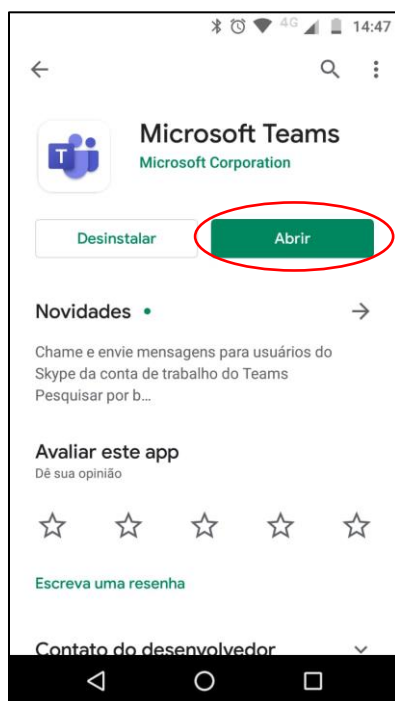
4G 14:47

Microsoft Teams
Microsoft Corporation

Desinstalar
Abrir

Novidades •

Chame e envie mensagens para usuários do Skype da conta de trabalho do Teams
Pesquisar por b...

Avaliar este app
Dê sua opinião

Escreva uma resenha

Contato do desenvolvedor